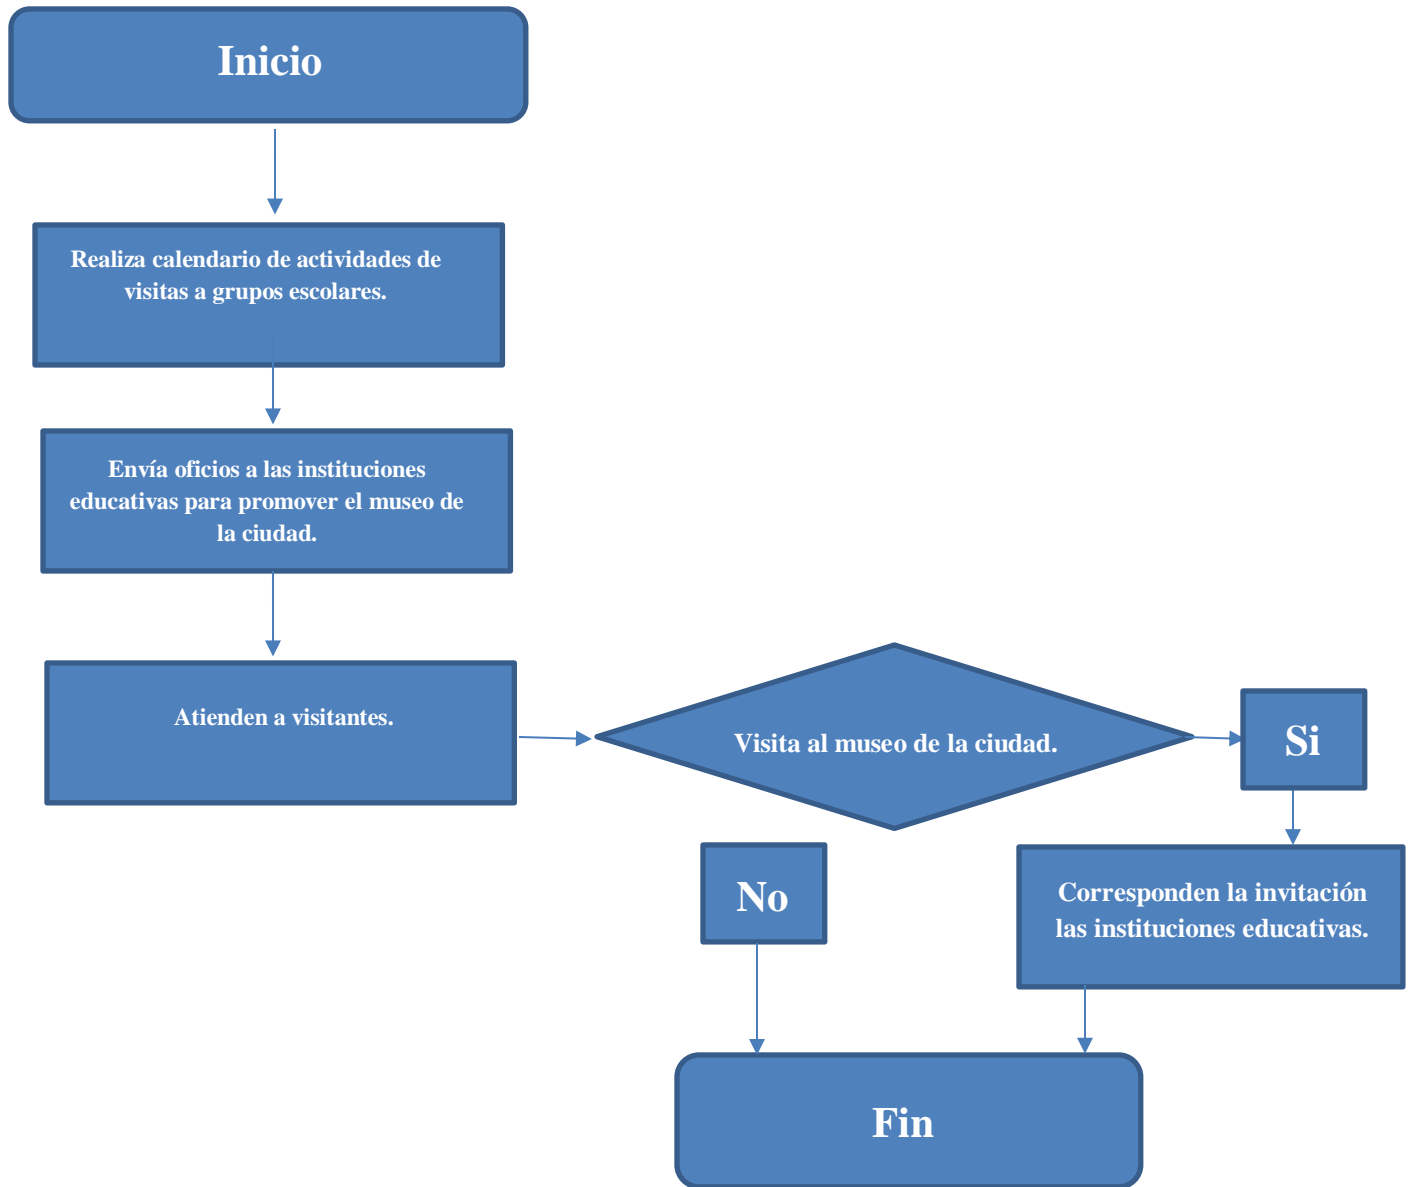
Inicio

Realiza calendario de actividades de visitas a grupos escolares.

Envía oficios a las instituciones educativas para promover el museo de la ciudad.

Atienden a visitantes.

Visita al museo de la ciudad.

Si

Corresponden la invitación las instituciones educativas.

No

Fin